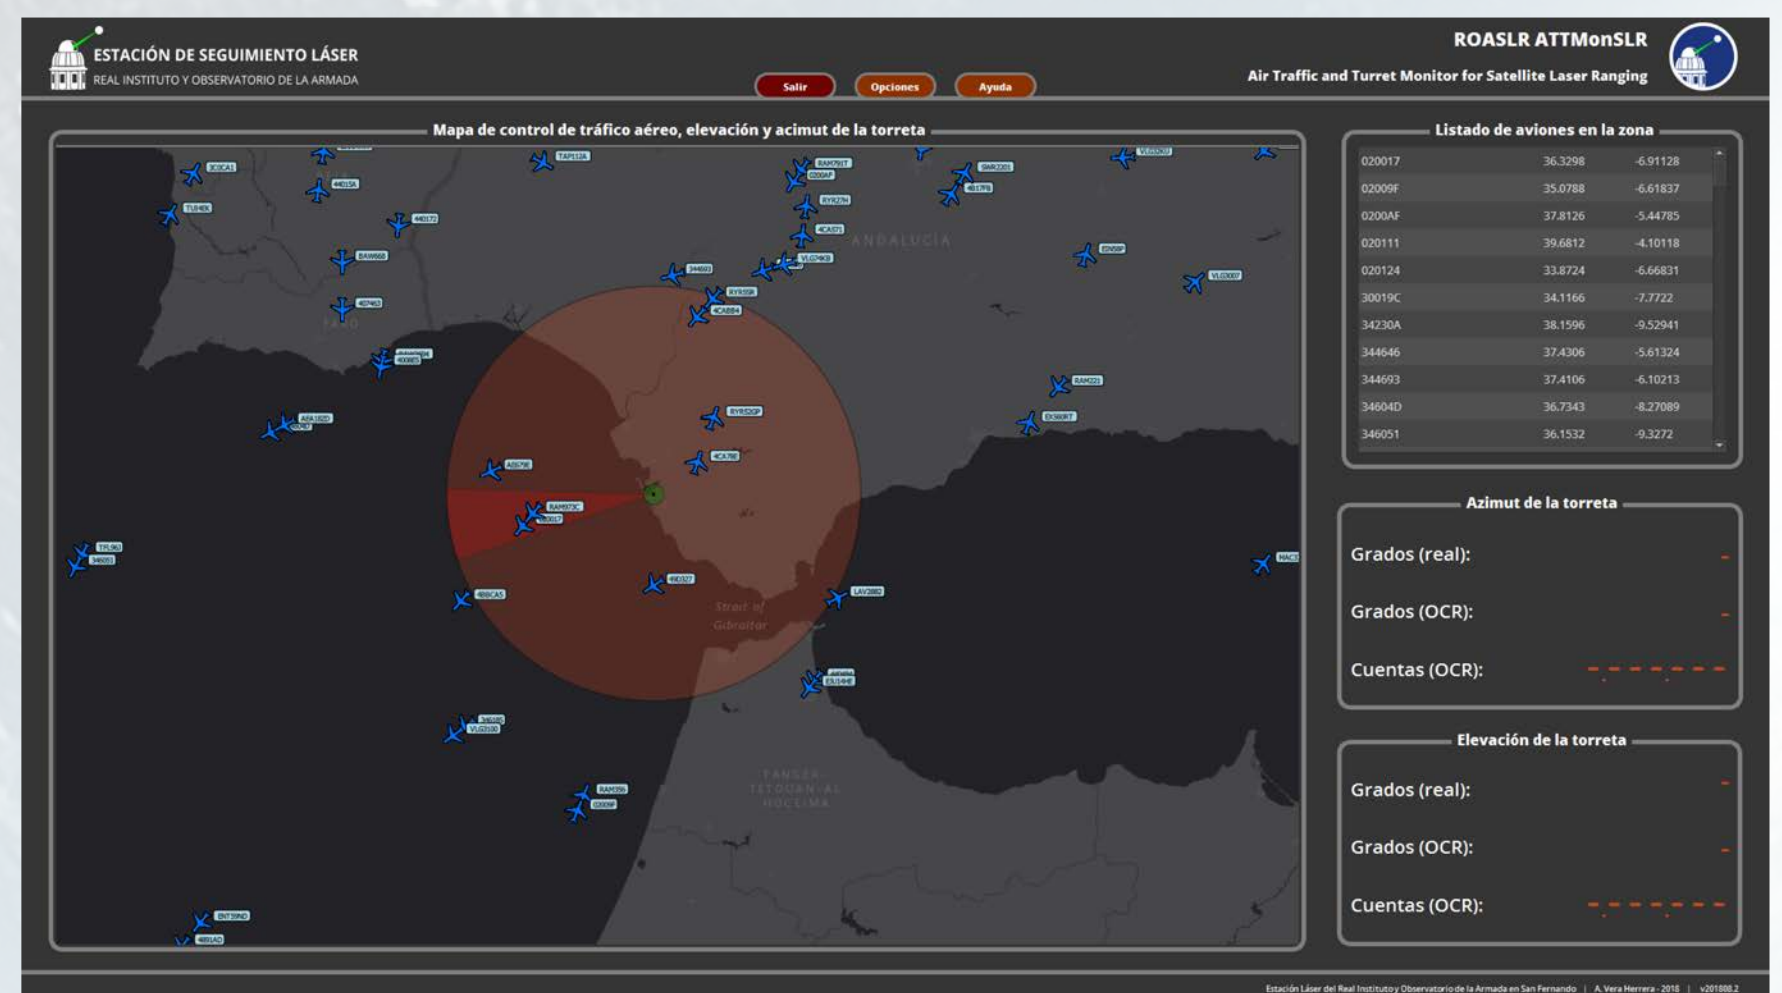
ESTACIÓN DE SEGUIMIENTO LÁSER
REAL INSTITUTO Y OBSERVATORIO DE LA ARMADA

Salir Opciones Ayuda

ROASLR ATTMonSLR
Air Traffic and Turret Monitor for Satellite Laser Ranging

Mapa de control de tráfico aéreo, elevación y acimut de la torreta

TAP12A
RAM791T
3C0CA1
4401SK
020OAP
RYR27H
TUI4EK
4401T2
4CA571
ANDALUCIA
BAW668
VLG74KB
344693
EZY59P
VLG3007
RYR5SR
4D7463
4CA8B4
FARO
RAM221
AEA182D
RYR52GP
EXS60RT
4CA78E
RAM973C
020017
TRL963
346051
4BBCA5
49D327
LAV288D
NAC1
Strait of Gibraltar
EZU14HE
346185
VLG2100
RAM356
02009F
TANGER-TETOUAN-AL HOCEIMA
ENT39ND
4801AD

Listado de aviones en la zona

| | | |
|---|---|---|
| 020017 | 36.3298 | -6.91128 |
| 02009F | 35.0788 | -6.61837 |
| 0200AF | 37.8126 | -5.44785 |
| 020111 | 39.6812 | -4.10118 |
| 020124 | 33.8724 | -6.66831 |
| 30019C | 34.1166 | -7.7722 |
| 34230A | 38.1596 | -9.52941 |
| 344646 | 37.4306 | -5.61324 |
| 344693 | 37.4106 | -6.10213 |
| 34604D | 36.7343 | -8.27089 |
| 346051 | 36.1532 | -9.3272 |

Azimut de la torreta
Grados (real): -
Grados (OCR): -
Cuentas (OCR): - - - - - - -

Elevación de la torreta
Grados (real): -
Grados (OCR): -
Cuentas (OCR): - - - - - - -

Estación Láser del Real Instituto y Observatorio de la Armada en San Fernando | A. Vera Herrera - 2018 | v201808.2